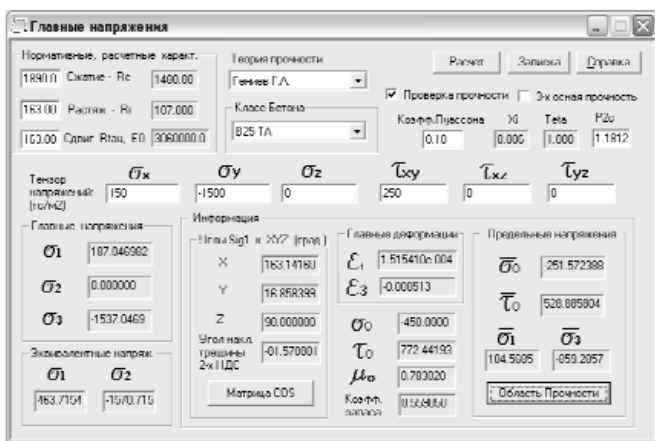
Главные напряжения

Нормативные, расчетные характ.
1890.0 Сжатие - Rc 1400.00
163.00 Растяж. - Rt 107.000
163.00 Сдвиг Rtau, E0 30600000.0

Теория прочности
Гениев Г.А.

Класс Бетона
B25 TA

Расчет
Записка
Справка

Проверка прочности
3-х осная прочность

Коэфф.Пуассона 0.10
Xi 0.000
Teta 1.000
P2c 1.1812

Тензор напряжений (тс/м2)
$\sigma_x$ 150
$\sigma_y$ -1500
$\sigma_z$ 0
$\tau_{xy}$ 250
$\tau_{xz}$ 0
$\tau_{yz}$ 0

Главные напряжения
$\sigma_1$ 187.046982
$\sigma_2$ 0.000000
$\sigma_3$ -1537.0469

Эквивалентные напряж.
$\sigma_1$ 463.7154
$\sigma_2$ -1570.715

Информация
Углы Sig1 к XYZ (град.)
X 163.14160
Y 16.858399
Z 90.000000
Угол накл. трещины 2-х ПДС -81.570001
Матрица COS

Главные деформации
$\mathcal{E}_1$ 1.515410e-004
$\mathcal{E}_3$ -0.000513

$\sigma_0$ -450.0000
$\tau_0$ 772.44193
$\mu_\sigma$ 0.783020
Коэфф. запаса 0.558050

Предельные напряжения
$\overline{\sigma}_0$ 251.572398
$\overline{\tau}_0$ 528.885804
$\overline{\sigma}_1$ 104.5605
$\overline{\sigma}_3$ -858.2057

Область Прочности